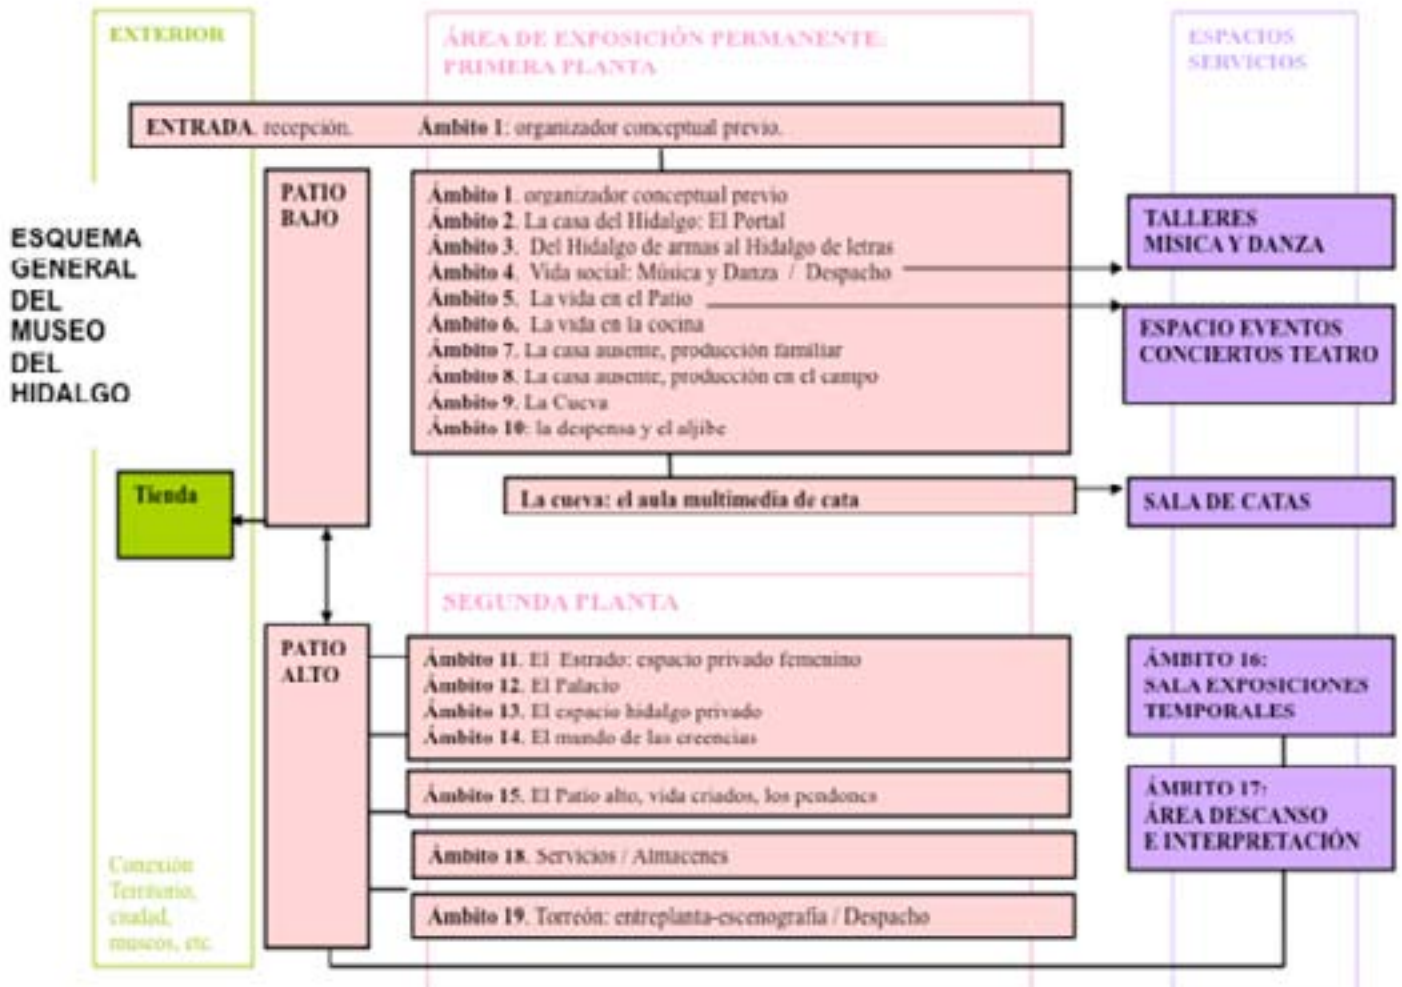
EXTERIOR

ÁREA DE EXPOSICIÓN PERMANENTE: PRIMERA PLANTA

ESPACIOS SERVICIOS

ENTRADA. recepción. Ámbito 1: organizador conceptual previo.

ESQUEMA GENERAL DEL MUSEO DEL HIDALGO

PATIO BAJO

Ámbito 1. organizador conceptual previo
Ámbito 2. La casa del Hidalgo: El Portal
Ámbito 3. Del Hidalgo de armas al Hidalgo de letras
Ámbito 4. Vida social: Música y Danza / Despacho
Ámbito 5. La vida en el Patio
Ámbito 6. La vida en la cocina
Ámbito 7. La casa ausente, producción familiar
Ámbito 8. La casa ausente, producción en el campo
Ámbito 9. La Cueva
Ámbito 10: la despensa y el aljibe

TALLERES MISICA Y DANZA

ESPACIO EVENTOS CONCIERTOS TEATRO

Tienda

La cueva: el aula multimedia de cata

SALA DE CATAS

SEGUNDA PLANTA

PATIO ALTO

Ámbito 11. El Estrado: espacio privado femenino
Ámbito 12. El Palacio
Ámbito 13. El espacio hidalgo privado
Ámbito 14. El mundo de las creencias

ÁMBITO 16: SALA EXPOSICIONES TEMPORALES

Ámbito 15. El Patio alto, vida criados, los pendones

ÁMBITO 17: ÁREA DESCANSO E INTERPRETACIÓN

Ámbito 18. Servicios / Almacenes

Ámbito 19. Torreón: entreplanta-escenografía / Despacho

Conexión Territorio, ciudad, museos, etc.